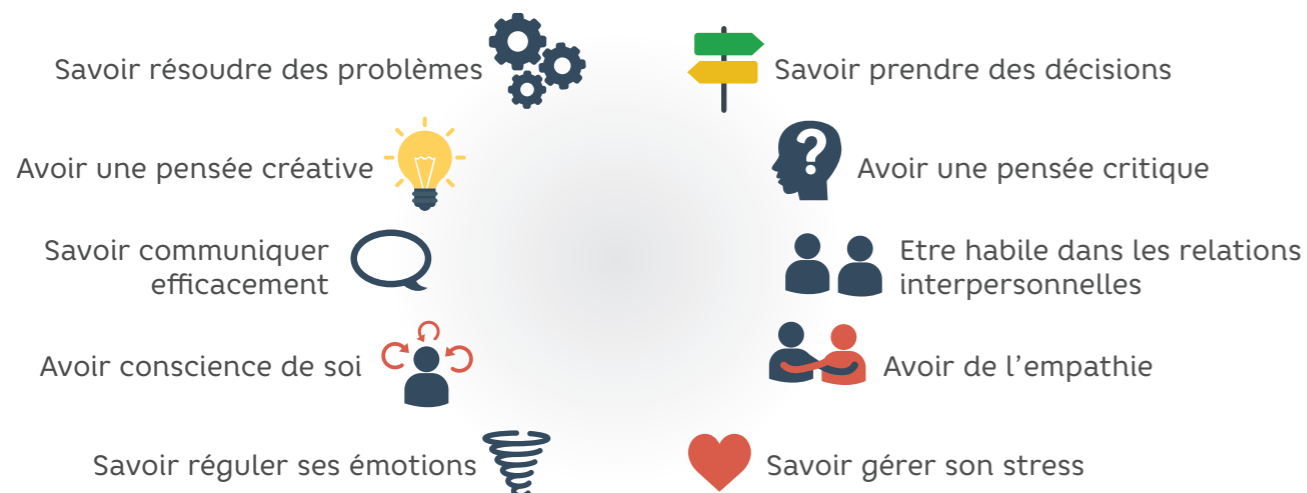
Savoir résoudre des problèmes

Savoir prendre des décisions

Avoir une pensée créative

Avoir une pensée critique

Savoir communiquer efficacement

Etre habile dans les relations interpersonnelles

Avoir conscience de soi

Avoir de l'empathie

Savoir réguler ses émotions

Savoir gérer son stress